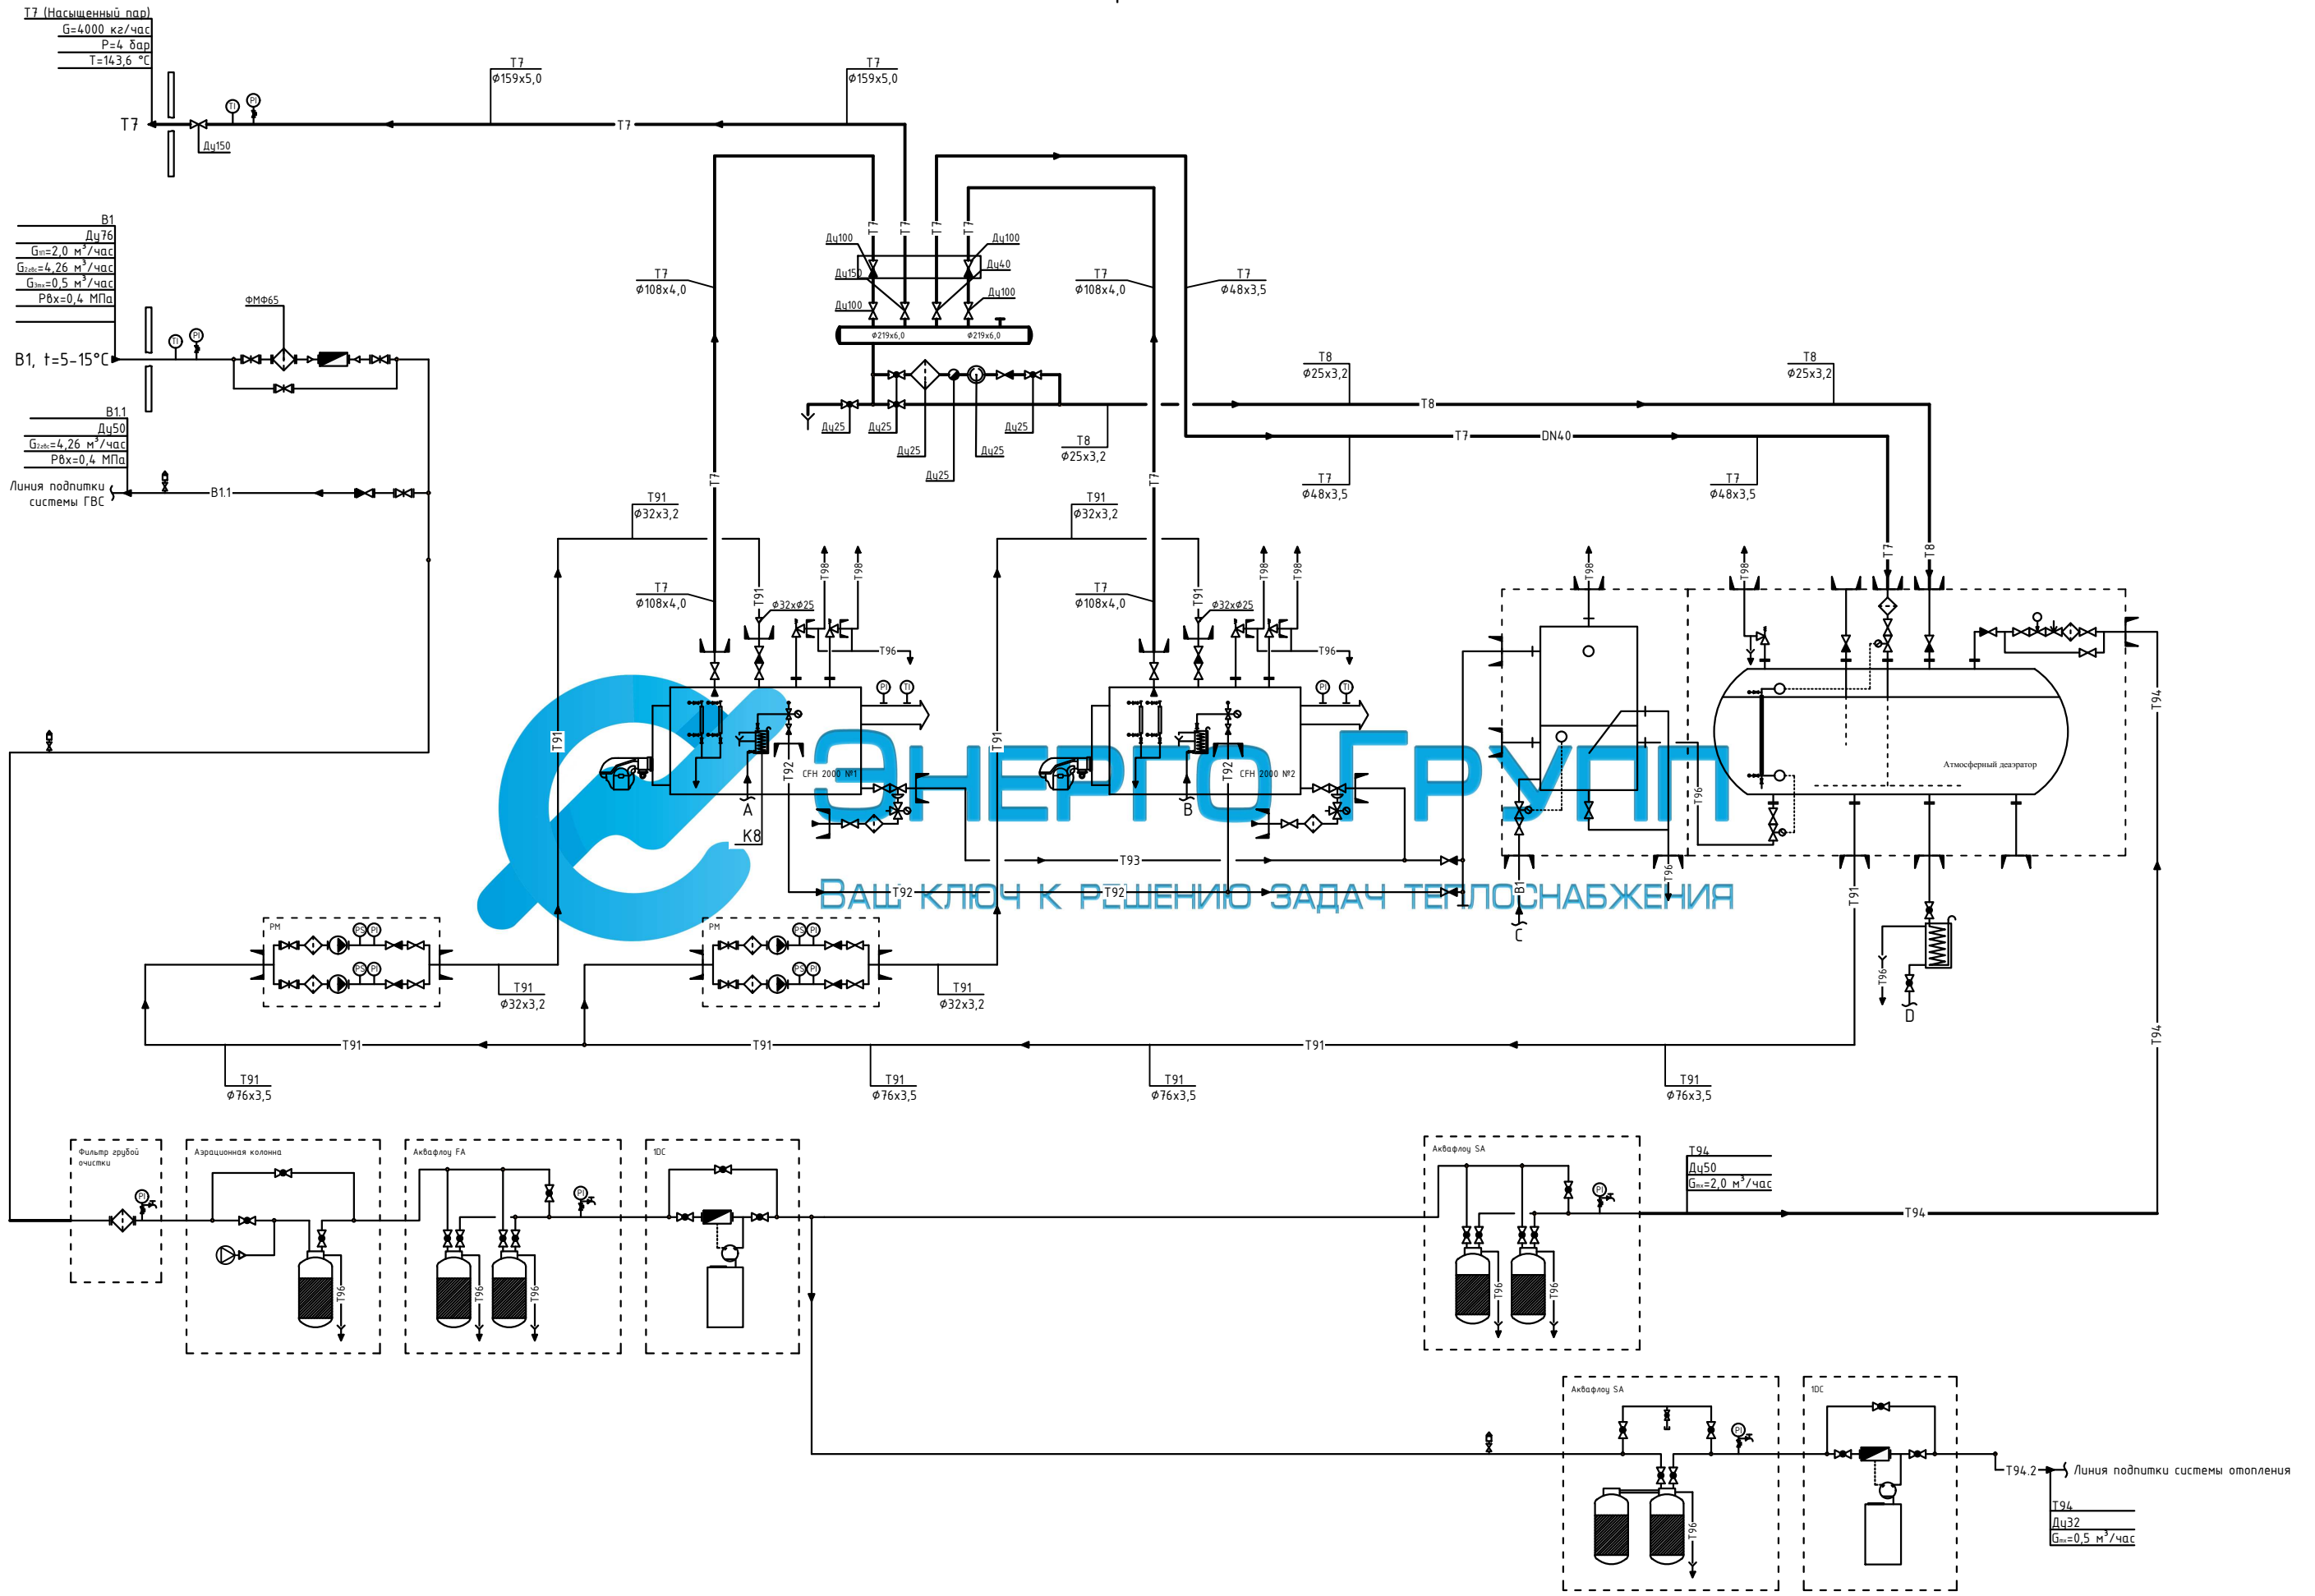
Т7 (Насыщенный пар)
G=4000 кг/час
P=4 бар
T=143,6 °С

Т7
Ду150
Т7
ф159х5,0
Т7
ф159х5,0
Т7

В1
Ду76
Gmax=2,0 м³/час
Gmax=4,26 м³/час
Gmin=0,5 м³/час
Рвх=0,4 МПа
ФМФ65
В1, t=5-15°С

В1.1
Ду50
Gmax=4,26 м³/час
Рвх=0,4 МПа
Линия подпитки системы ГВС
В1.1

Ду100
Ду150
Ду100
Т7
Т7
Т7
Т7
Ду100
Ду40
Ду100
ф219х6,0
ф219х6,0
Ду25
Ду25
Ду25
Ду25
Ду25
Ду25
Т8
ф25х3,2

Т7
ф108х4,0
Т7
ф108х4,0
Т7
ф48х3,5
Т8
ф25х3,2
Т8
ф25х3,2
Т8
Т7
DN40
Т7
ф48х3,5
Т7
ф48х3,5

Т91
ф32х3,2
Т7
Т91
ф32х3,2
Т7
Т7
ф108х4,0
Т91
ф32хф25
Т98
Т98
Т96
Т7
ф108х4,0
Т91
ф32хф25
Т98
Т98
Т96
Т98
Т98
Т7
Т8
Т94

Т91
Т92
CFH 2000 №1
A
K8
Т91
Т92
CFH 2000 №2
B
Т96
Атмосферный деаэратор
Т93
Т92
Т92
В1
C
Т96
Т91
Т96
D
Т94

Энерго Групп
Ваш ключ к решению задач теплоснабжения

PM
PS
PI
PS
PI
PM
PS
PI
PS
PI
Т91
ф32х3,2
Т91
ф32х3,2

Т91
Т91
Т91
Т91
ф76х3,5
Т91
ф76х3,5
Т91
ф76х3,5
Т91
ф76х3,5

Фильтр грубой очистки
PI
Аэрационная колонна
Т96
Аквафлоу FA
PI
Т96
Т96
1DC
Аквафлоу SA
PI
Т96
Т96
Т94
Ду50
Gmax=2,0 м³/час
Т94

Аквафлоу SA
PI
Т96
1DC
Т94.2
Линия подпитки системы отопления
Т94
Ду32
Gmax=0,5 м³/час